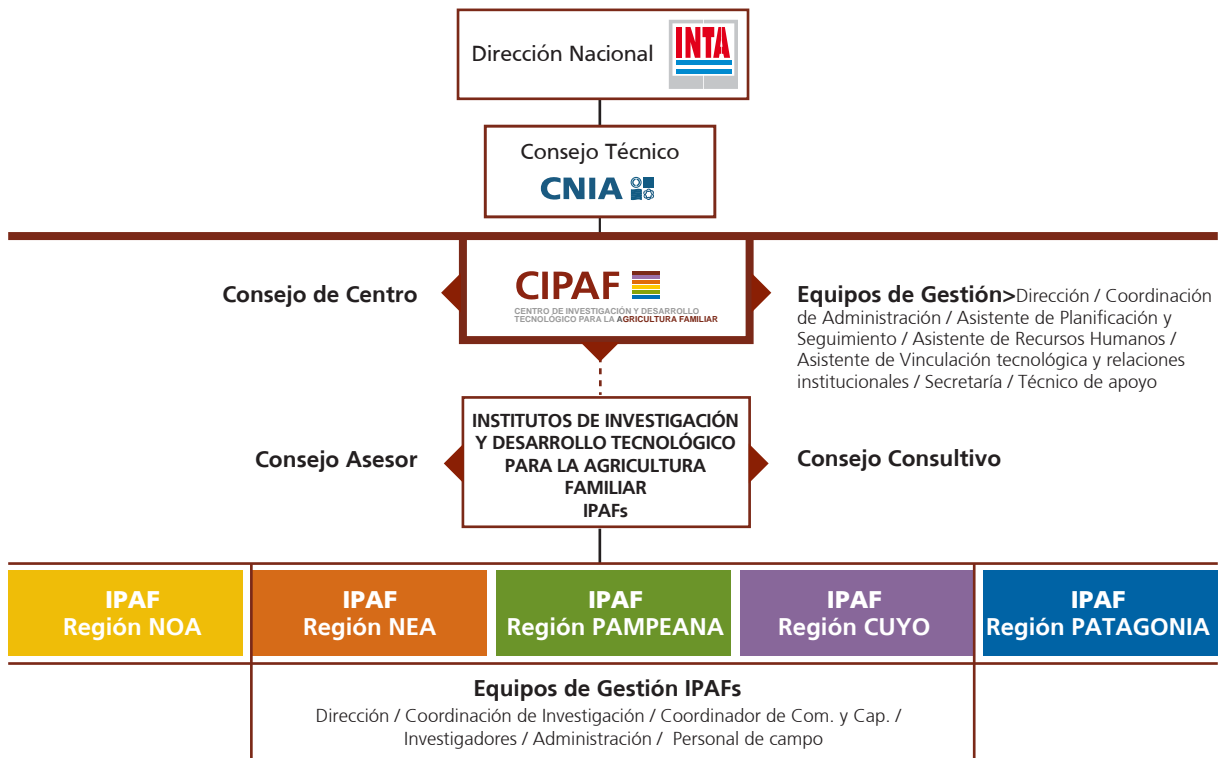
Dirección Nacional INTA

Consejo Técnico
CNIA

Consejo de Centro

CIPAF
CENTRO DE INVESTIGACIÓN Y DESARROLLO TECNOLÓGICO PARA LA AGRICULTURA FAMILIAR

Equipos de Gestión>Dirección / Coordinación de Administración / Asistente de Planificación y Seguimiento / Asistente de Recursos Humanos / Asistente de Vinculación tecnológica y relaciones institucionales / Secretaría / Técnico de apoyo

Consejo Asesor

INSTITUTOS DE INVESTIGACIÓN Y DESARROLLO TECNOLÓGICO PARA LA AGRICULTURA FAMILIAR
IPAFs

Consejo Consultivo

IPAF Región NOA

IPAF Región NEA

IPAF Región PAMPEANA

IPAF Región CUYO

IPAF Región PATAGONIA

Equipos de Gestión IPAFs
Dirección / Coordinación de Investigación / Coordinador de Com. y Cap. / Investigadores / Administración / Personal de campo